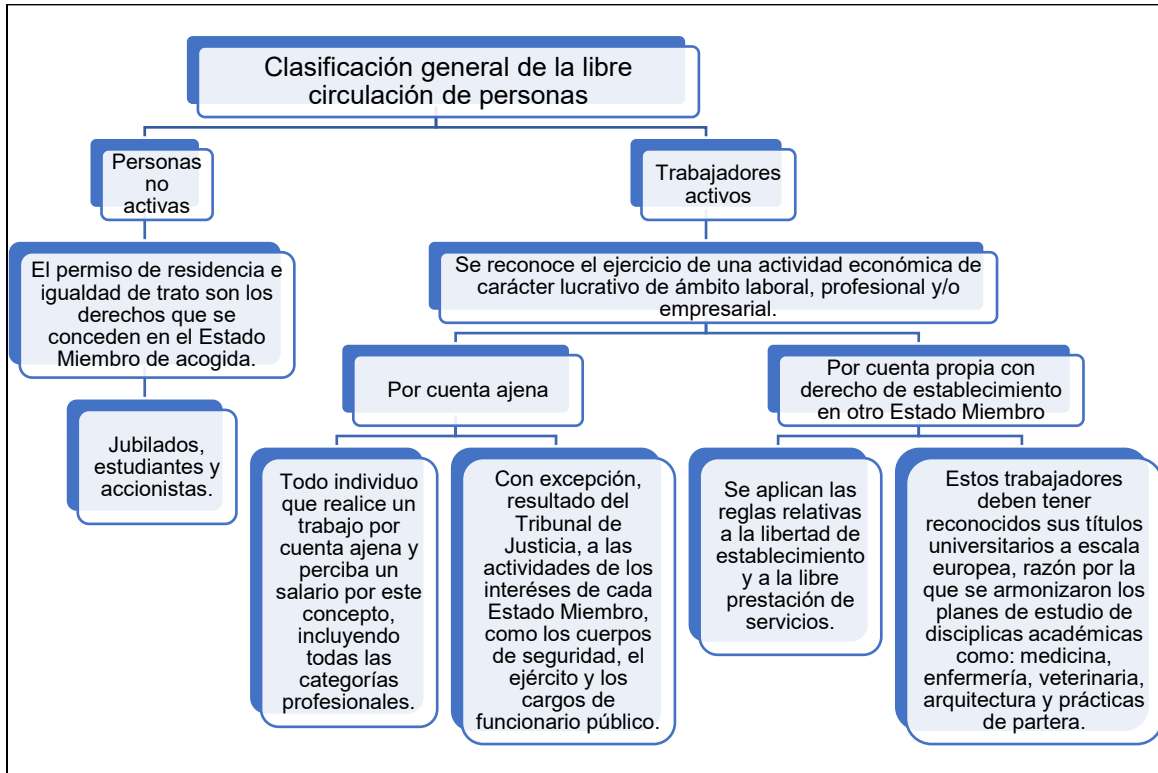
Clasificación general de la libre circulación de personas

Personas no activas

El permiso de residencia e igualdad de trato son los derechos que se conceden en el Estado Miembro de acogida.

Jubilados, estudiantes y accionistas.

Trabajadores activos

Se reconoce el ejercicio de una actividad económica de carácter lucrativo de ámbito laboral, profesional y/o empresarial.

Por cuenta ajena

Todo individuo que realice un trabajo por cuenta ajena y perciba un salario por este concepto, incluyendo todas las categorías profesionales.

Con excepción, resultado del Tribunal de Justicia, a las actividades de los intereses de cada Estado Miembro, como los cuerpos de seguridad, el ejército y los cargos de funcionario público.

Por cuenta propia con derecho de establecimiento en otro Estado Miembro

Se aplican las reglas relativas a la libertad de establecimiento y a la libre prestación de servicios.

Estos trabajadores deben tener reconocidos sus títulos universitarios a escala europea, razón por la que se armonizaron los planes de estudio de disciplicas académicas como: medicina, enfermería, veterinaria, arquitectura y prácticas de partera.